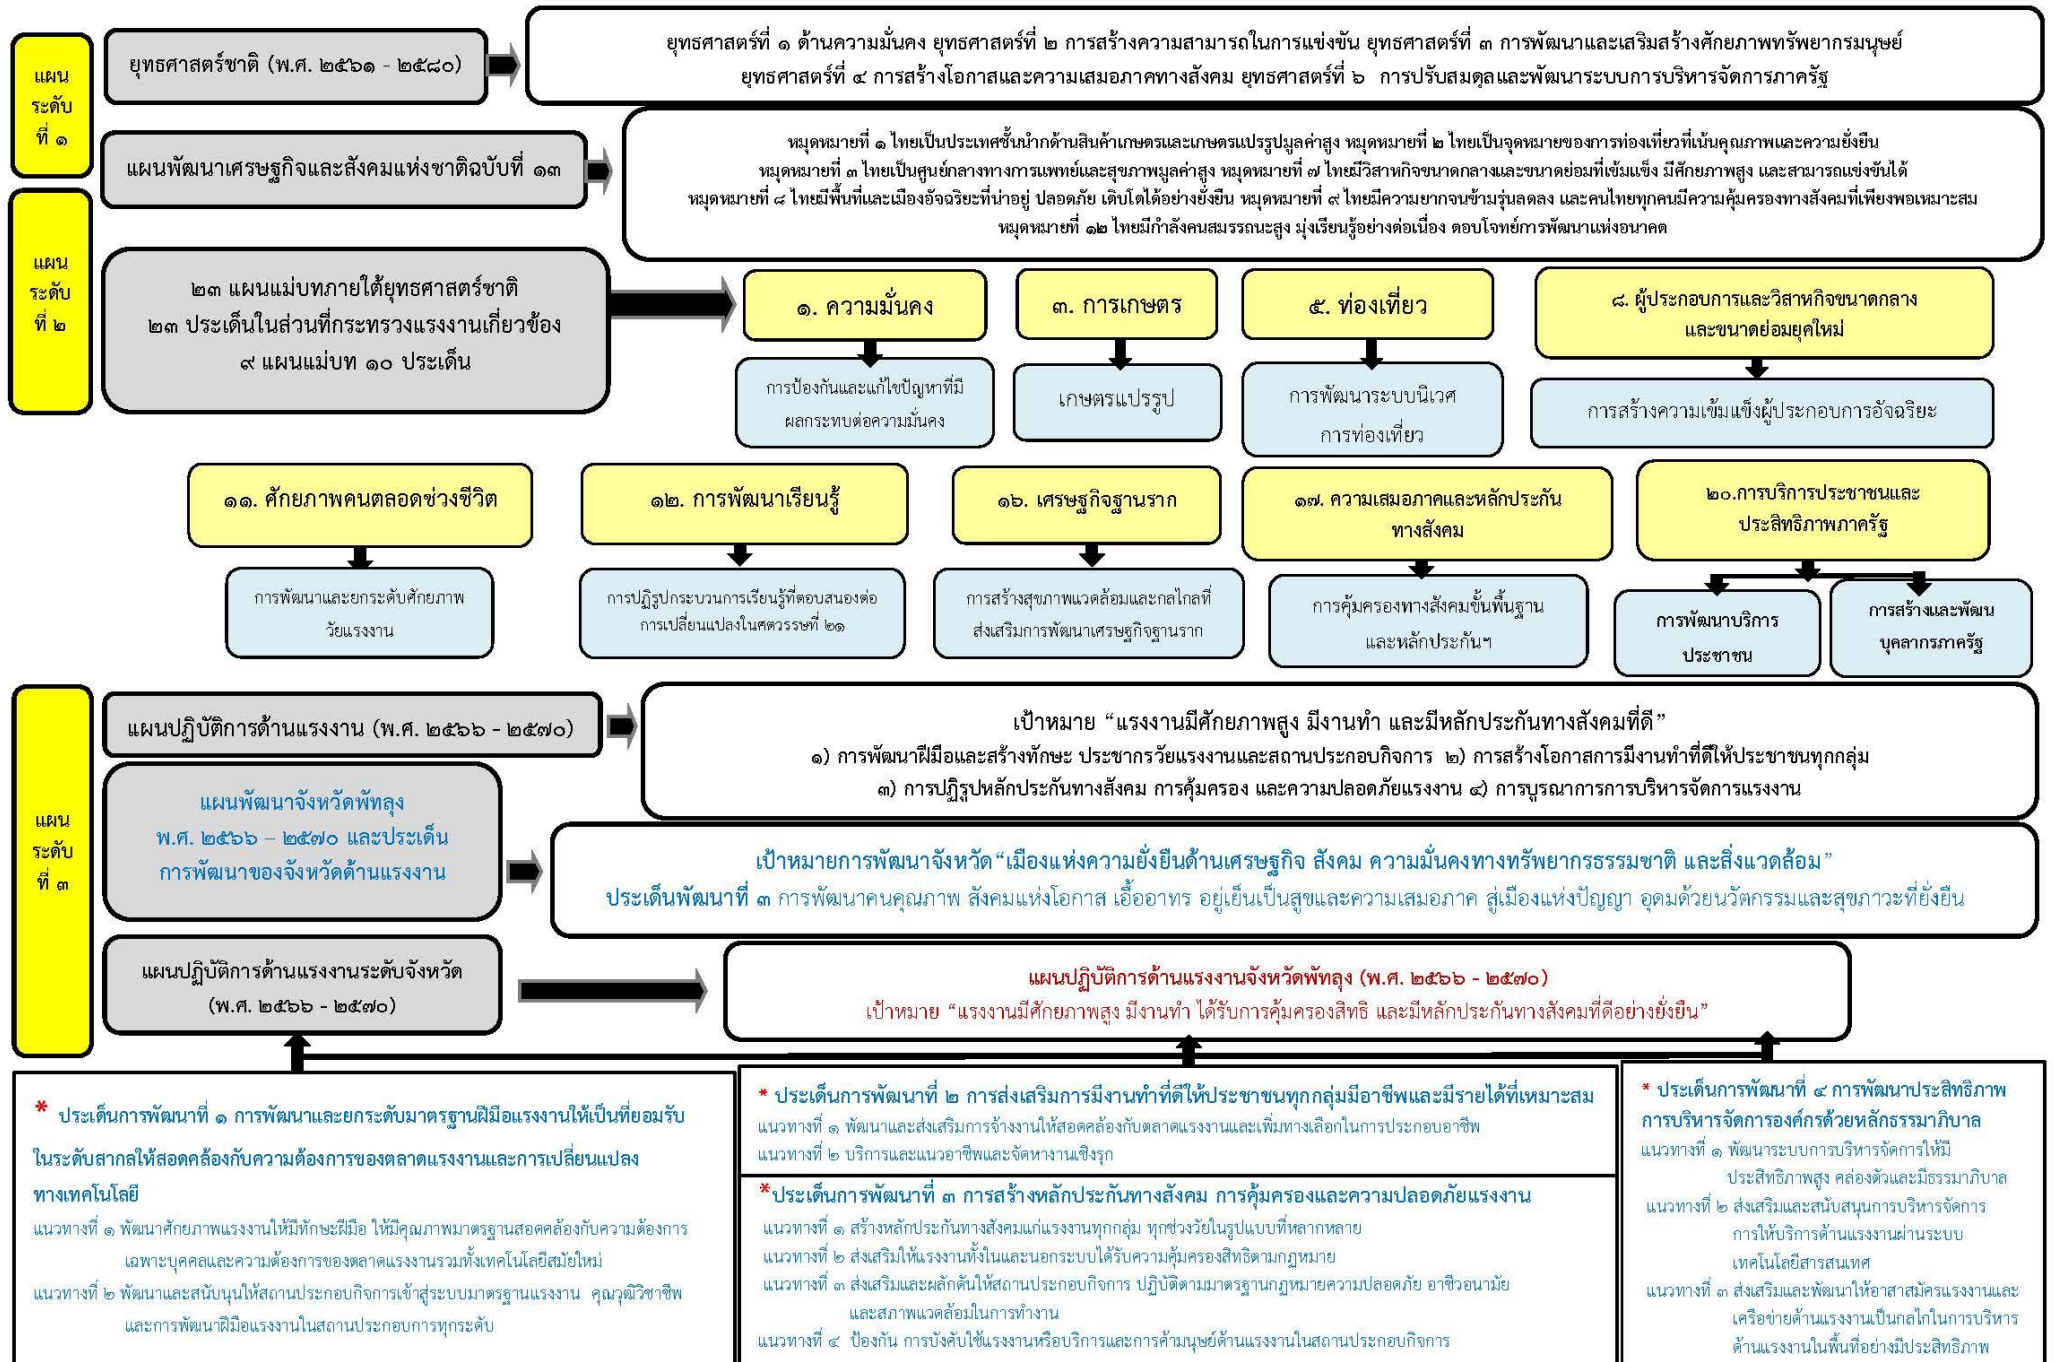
แผนระดับที่ ๑

ยุทธศาสตร์ชาติ (พ.ศ. ๒๕๖๑ - ๒๕๘๐)

ยุทธศาสตร์ที่ ๑ ด้านความมั่นคง ยุทธศาสตร์ที่ ๒ การสร้างความสามารถในการแข่งขัน ยุทธศาสตร์ที่ ๓ การพัฒนาและเสริมสร้างศักยภาพทรัพยากรมนุษย์ ยุทธศาสตร์ที่ ๔ การสร้างโอกาสและความเสมอภาคทางสังคม ยุทธศาสตร์ที่ ๖ การปรับสมดุลและพัฒนาระบบการบริหารจัดการภาครัฐ

แผนพัฒนาเศรษฐกิจและสังคมแห่งชาติฉบับที่ ๑๓

หมุดหมายที่ ๑ ไทยเป็นประเทศชั้นนำด้านสินค้าเกษตรและเกษตรแปรรูปมูลค่าสูง หมุดหมายที่ ๒ ไทยเป็นจุดหมายของการท่องเที่ยวที่เน้นคุณภาพและความยั่งยืน หมุดหมายที่ ๓ ไทยเป็นศูนย์กลางทางการแพทย์และสุขภาพมูลค่าสูง หมุดหมายที่ ๗ ไทยมีวิสาหกิจขนาดกลางและขนาดย่อมที่เข้มแข็ง มีศักยภาพสูง และสามารถแข่งขันได้ หมุดหมายที่ ๘ ไทยมีพื้นที่และเมืองอัจฉริยะที่น่าอยู่ ปลอดภัย เติบโตได้อย่างยั่งยืน หมุดหมายที่ ๙ ไทยมีความยากจนข้ามรุ่นลดลง และคนไทยทุกคนมีความคุ้มครองทางสังคมที่เพียงพอเหมาะสม หมุดหมายที่ ๑๒ ไทยมีกำลังคนสมรรถนะสูง มุ่งเรียนรู้อย่างต่อเนื่อง ตอบโจทย์การพัฒนาแห่งอนาคต

แผนระดับที่ ๒

๒๓ แผนแม่บทภายใต้ยุทธศาสตร์ชาติ
๒๓ ประเด็นในส่วนที่กระทรวงแรงงานเกี่ยวข้อง
๙ แผนแม่บท ๑๐ ประเด็น

๑. ความมั่นคง
การป้องกันและแก้ไขปัญหาที่มีผลกระทบต่อความมั่นคง

๓. การเกษตร
เกษตรแปรรูป

๕. ท่องเที่ยว
การพัฒนาระบบนิเวศการท่องเที่ยว

๘. ผู้ประกอบการและวิสาหกิจขนาดกลางและขนาดย่อมยุคใหม่
การสร้างความเข้มแข็งผู้ประกอบการอัจฉริยะ

๑๑. ศักยภาพคนตลอดช่วงชีวิต
การพัฒนาและยกระดับศักยภาพวัยแรงงาน

๑๒. การพัฒนาเรียนรู้
การปฏิรูปกระบวนการเรียนรู้ที่ตอบสนองต่อการเปลี่ยนแปลงในศตวรรษที่ ๒๑

๑๖. เศรษฐกิจฐานราก
การสร้างสุขภาพแวดล้อมและกลไกที่ส่งเสริมการพัฒนาเศรษฐกิจฐานราก

๑๗. ความเสมอภาคและหลักประกันทางสังคม
การคุ้มครองทางสังคมขั้นพื้นฐานและหลักประกันฯ

๒๐.การบริการประชาชนและประสิทธิภาพภาครัฐ
การพัฒนาบริการประชาชน
การสร้างและพัฒนบุคลากรภาครัฐ

แผนระดับที่ ๓

แผนปฏิบัติการด้านแรงงาน (พ.ศ. ๒๕๖๖ - ๒๕๗๐)

เป้าหมาย “แรงงานมีศักยภาพสูง มีงานทำ และมีหลักประกันทางสังคมที่ดี”
๑) การพัฒนาฝีมือและสร้างทักษะ ประชากรวัยแรงงานและสถานประกอบกิจการ ๒) การสร้างโอกาสการมีงานทำที่ดีให้ประชาชนทุกกลุ่ม
๓) การปฏิรูปหลักประกันทางสังคม การคุ้มครอง และความปลอดภัยแรงงาน ๔) การบูรณาการการบริหารจัดการแรงงาน

แผนพัฒนาจังหวัดพัทลุง พ.ศ. ๒๕๖๖ – ๒๕๗๐ และประเด็นการพัฒนาของจังหวัดด้านแรงงาน

เป้าหมายการพัฒนาจังหวัด“เมืองแห่งความยั่งยืนด้านเศรษฐกิจ สังคม ความมั่นคงทางทรัพยากรธรรมชาติ และสิ่งแวดล้อม”
ประเด็นพัฒนาที่ ๓ การพัฒนาคนคุณภาพ สังคมแห่งโอกาส เอื้ออาทร อยู่เย็นเป็นสุขและความเสมอภาค สู่เมืองแห่งปัญญา อุดมด้วยนวัตกรรมและสุขภาวะที่ยั่งยืน

แผนปฏิบัติการด้านแรงงานระดับจังหวัด (พ.ศ. ๒๕๖๖ - ๒๕๗๐)

แผนปฏิบัติการด้านแรงงานจังหวัดพัทลุง (พ.ศ. ๒๕๖๖ - ๒๕๗๐)
เป้าหมาย “แรงงานมีศักยภาพสูง มีงานทำ ได้รับการคุ้มครองสิทธิ และมีหลักประกันทางสังคมที่ดีอย่างยั่งยืน”

* ประเด็นการพัฒนาที่ ๑ การพัฒนาและยกระดับมาตรฐานฝีมือแรงงานให้เป็นที่ยอมรับในระดับสากลให้สอดคล้องกับความต้องการของตลาดแรงงานและการเปลี่ยนแปลงทางเทคโนโลยี
แนวทางที่ ๑ พัฒนาศักยภาพแรงงานให้มีทักษะฝีมือ ให้มีคุณภาพมาตรฐานสอดคล้องกับความต้องการเฉพาะบุคคลและความต้องการของตลาดแรงงานรวมทั้งเทคโนโลยีสมัยใหม่
แนวทางที่ ๒ พัฒนาและสนับนุนให้สถานประกอบกิจการเข้าสู่ระบบมาตรฐานแรงงาน คุณวุฒิวิชาชีพ และการพัฒนาฝีมือแรงงานในสถานประกอบการทุกระดับ

* ประเด็นการพัฒนาที่ ๒ การส่งเสริมการมีงานทำที่ดีให้ประชาชนทุกกลุ่มมีอาชีพและมีรายได้ที่เหมาะสม
แนวทางที่ ๑ พัฒนาและส่งเสริมการจ้างงานให้สอดคล้องกับตลาดแรงงานและเพิ่มทางเลือกในการประกอบอาชีพ
แนวทางที่ ๒ บริการและแนวอาชีพและจัดหางานเชิงรุก

*ประเด็นการพัฒนาที่ ๓ การสร้างหลักประกันทางสังคม การคุ้มครองและความปลอดภัยแรงงาน
แนวทางที่ ๑ สร้างหลักประกันทางสังคมแก่แรงงานทุกกลุ่ม ทุกช่วงวัยในรูปแบบที่หลากหลาย
แนวทางที่ ๒ ส่งเสริมให้แรงงานทั้งในและนอกระบบได้รับความคุ้มครองสิทธิตามกฎหมาย
แนวทางที่ ๓ ส่งเสริมและผลักดันให้สถานประกอบกิจการ ปฏิบัติตามมาตรฐานกฎหมายความปลอดภัย อาชีวอนามัย และสภาพแวดล้อมในการทำงาน
แนวทางที่ ๔ ป้องกัน การบังคับใช้แรงงานหรือบริการและการค้ามนุษย์ด้านแรงงานในสถานประกอบกิจการ

* ประเด็นการพัฒนาที่ ๔ การพัฒนาประสิทธิภาพการบริหารจัดการองค์กรด้วยหลักธรรมาภิบาล
แนวทางที่ ๑ พัฒนาระบบการบริหารจัดการให้มีประสิทธิภาพสูง คล่องตัวและมีธรรมาภิบาล
แนวทางที่ ๒ ส่งเสริมและสนับสนุนการบริหารจัดการการให้บริการด้านแรงงานผ่านระบบเทคโนโลยีสารสนเทศ
แนวทางที่ ๓ ส่งเสริมและพัฒนาให้อาสาสมัครแรงงานและเครือข่ายด้านแรงงานเป็นกลไกในการบริหารด้านแรงงานในพื้นที่อย่างมีประสิทธิภาพ